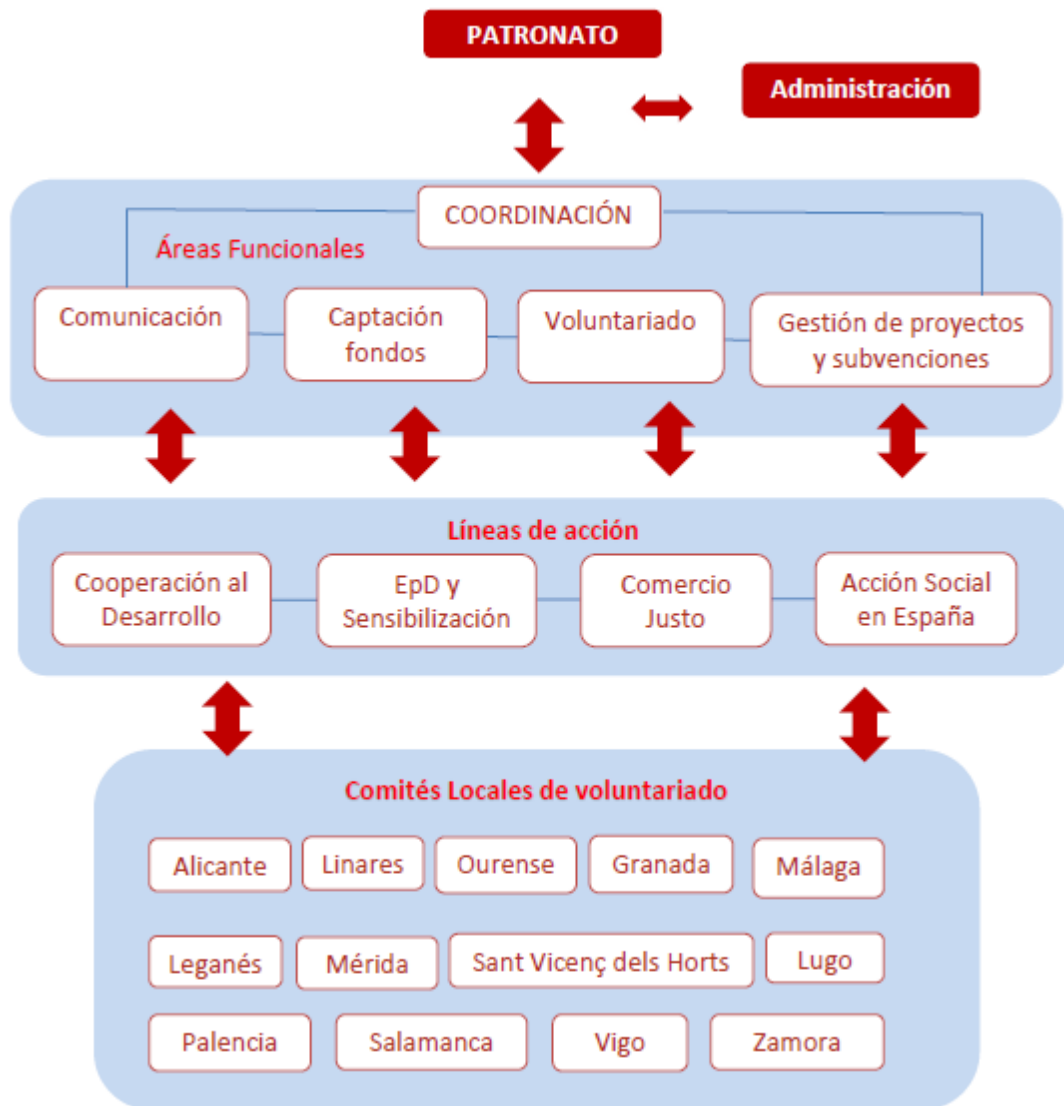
PATRONATO

Administración

COORDINACIÓN

Áreas Funcionales

Comunicación

Captación fondos

Voluntariado

Gestión de proyectos y subvenciones

Líneas de acción

Cooperación al Desarrollo

EpD y Sensibilización

Comercio Justo

Acción Social en España

Comités Locales de voluntariado

Alicante

Linares

Ourense

Granada

Málaga

Leganés

Mérida

Sant Vicenç dels Horts

Lugo

Palencia

Salamanca

Vigo

Zamora